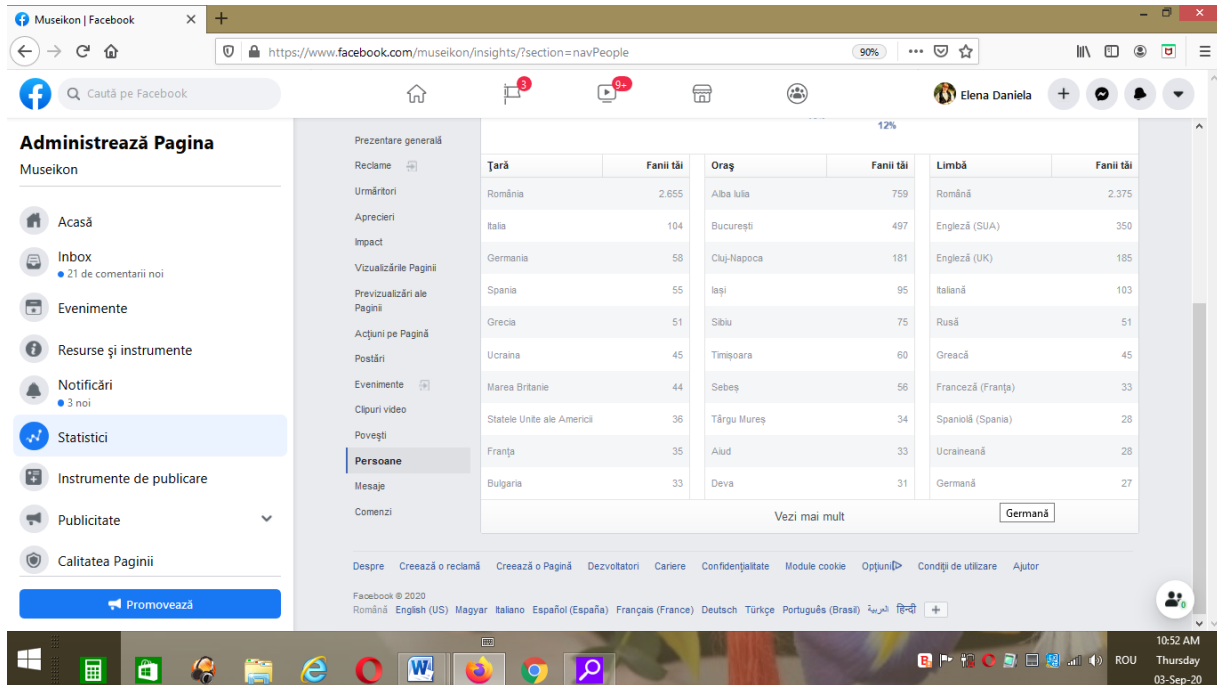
Museikon | Facebook

https://www.facebook.com/museikon/insights/?section=navPeople 90%

Caută pe Facebook

3 9+

Elena Daniela

Administrează Pagina
Museikon

Acasă
Inbox
● 21 de comentarii noi
Evenimente
Resurse şi instrumente
Notificări
● 3 noi
Statistici
Instrumente de publicare
Publicitate
Calitatea Paginii
Promovează

Prezentare generală
Reclame
Urmăritori
Aprecieri
Impact
Vizualizările Paginii
Previzualizări ale Paginii
Acţiuni pe Pagină
Postări
Evenimente
Clipuri video
Poveşti
Persoane
Mesaje
Comenzi

12%

| Ţară | Fanii tăi |
|---|---|
| România | 2.655 |
| Italia | 104 |
| Germania | 58 |
| Spania | 55 |
| Grecia | 51 |
| Ucraina | 45 |
| Marea Britanie | 44 |
| Statele Unite ale Americii | 36 |
| Franţa | 35 |
| Bulgaria | 33 |

| Oraş | Fanii tăi |
|---|---|
| Alba Iulia | 759 |
| Bucureşti | 497 |
| Cluj-Napoca | 181 |
| Iaşi | 95 |
| Sibiu | 75 |
| Timişoara | 60 |
| Sebeş | 56 |
| Târgu Mureş | 34 |
| Aiud | 33 |
| Deva | 31 |

| Limbă | Fanii tăi |
|---|---|
| Română | 2.375 |
| Engleză (SUA) | 350 |
| Engleză (UK) | 185 |
| Italiană | 103 |
| Rusă | 51 |
| Greacă | 45 |
| Franceză (Franţa) | 33 |
| Spaniolă (Spania) | 28 |
| Ucraineană | 28 |
| Germană | 27 |

Vezi mai mult
Germană

Despre Creează o reclamă Creează o Pagină Dezvoltatori Cariere Confidenţialitate Module cookie Opţiuni Condiţii de utilizare Ajutor

Facebook © 2020
Română English (US) Magyar Italiano Español (España) Français (France) Deutsch Türkçe Português (Brasil) العربية हिन्दी +

ROU 10:52 AM Thursday 03-Sep-20